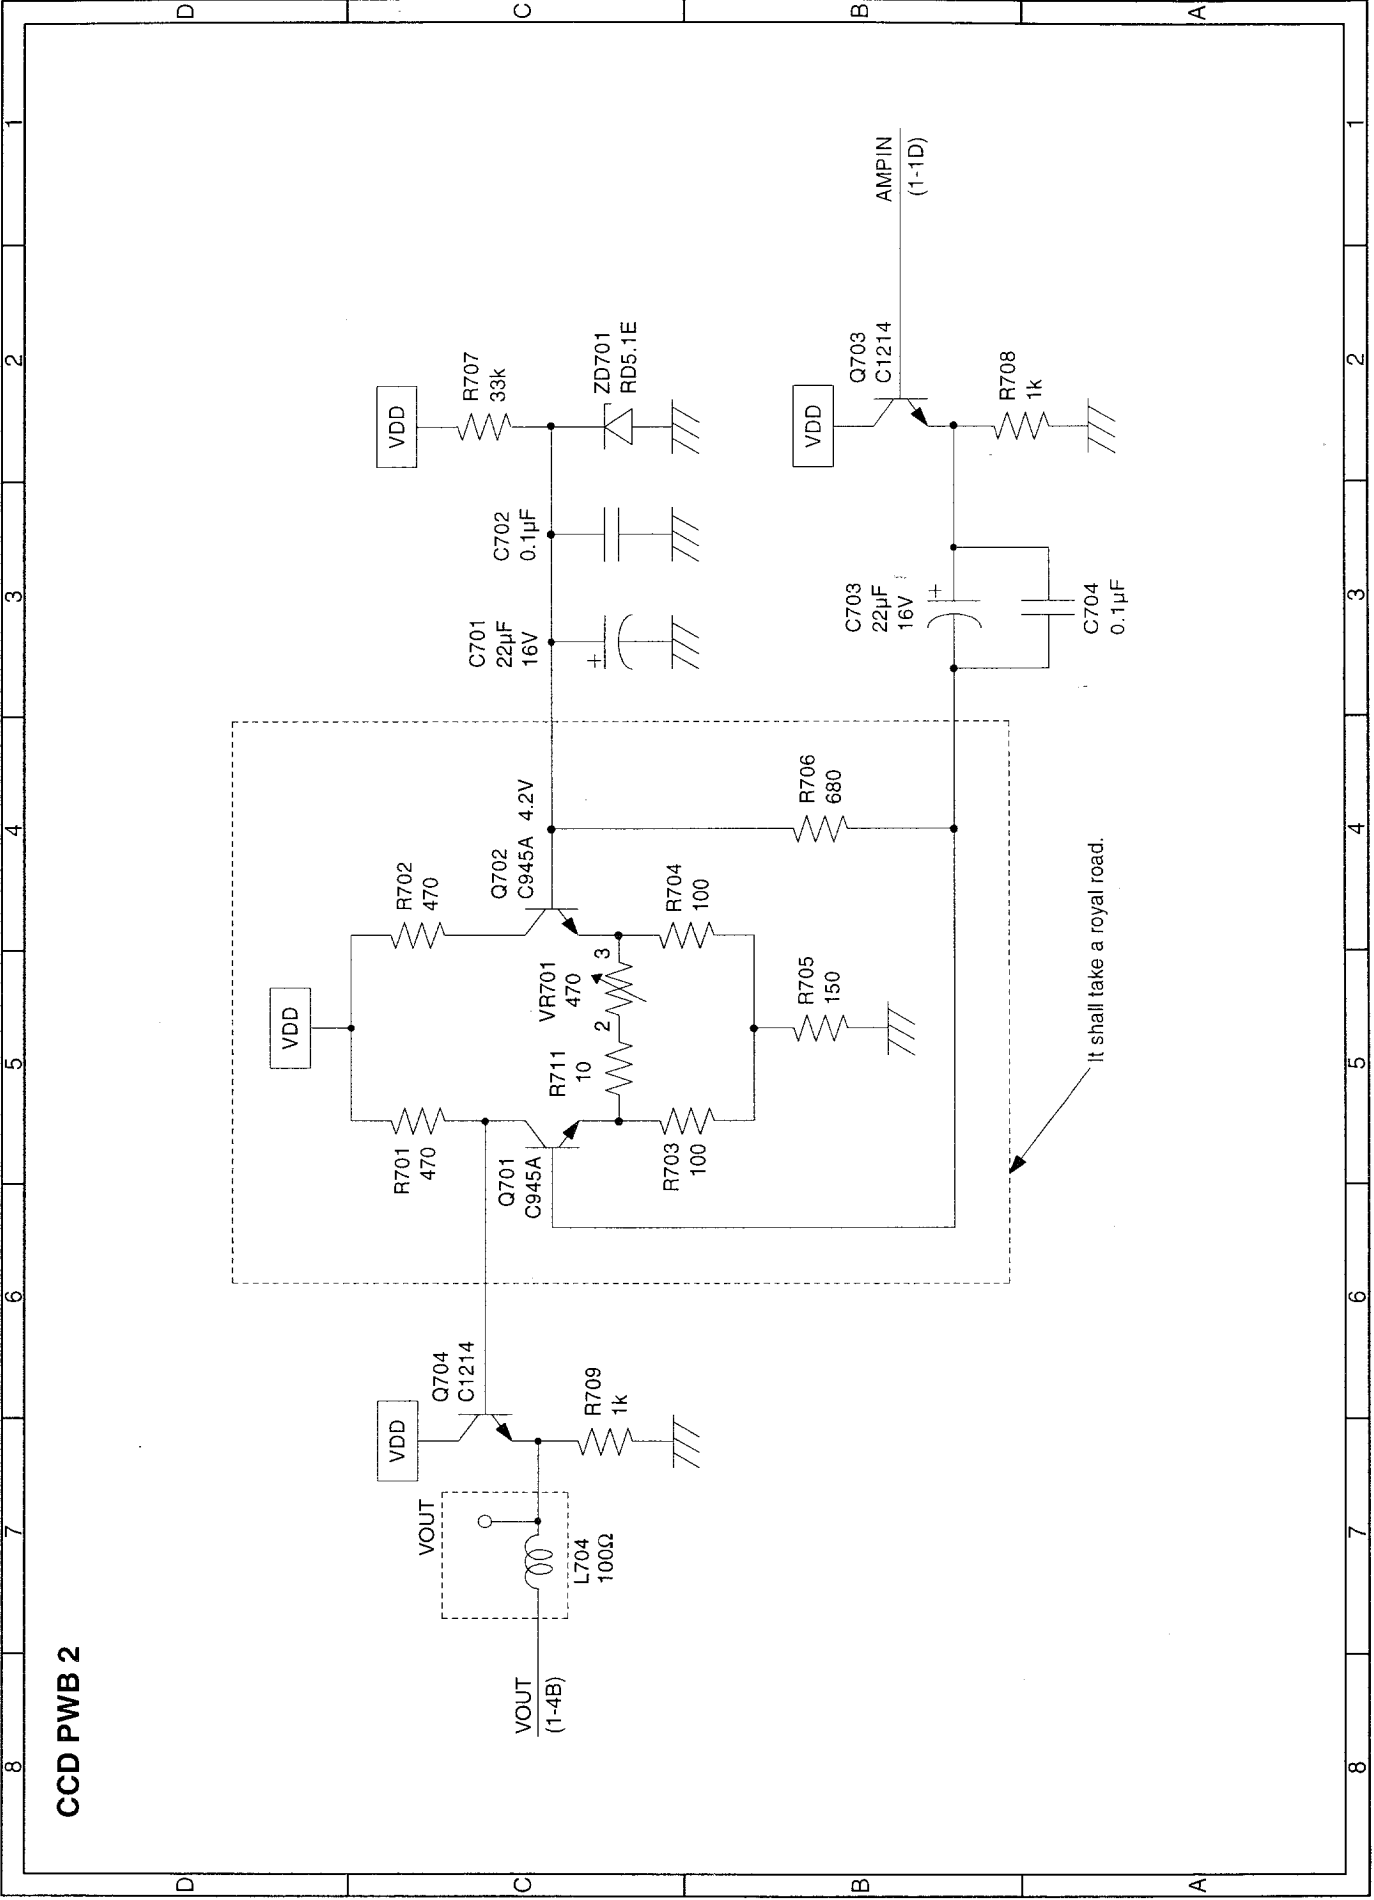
CCD PWB 2

D C B A

1 2 3 4 5 6 7 8

AMPIN
(1-1D)

VDD
R707
33k
ZD701
RD5.1E

VDD
Q703
C1214
R708
1k

C702
0.1µF

C701
22µF
16V

C703
22µF
16V

C704
0.1µF

R706
680

Q702
C945A
4.2V

R702
470

R704
100

VR701
470
3
2

R711
10

VDD

R705
150

R701
470

Q701
C945A

R703
100

It shall take a royal road.

VDD
Q704
C1214
R709
1k

VOUT
L704
100Ω

VOUT
(1-4B)

1 2 3 4 5 6 7 8

D C B A